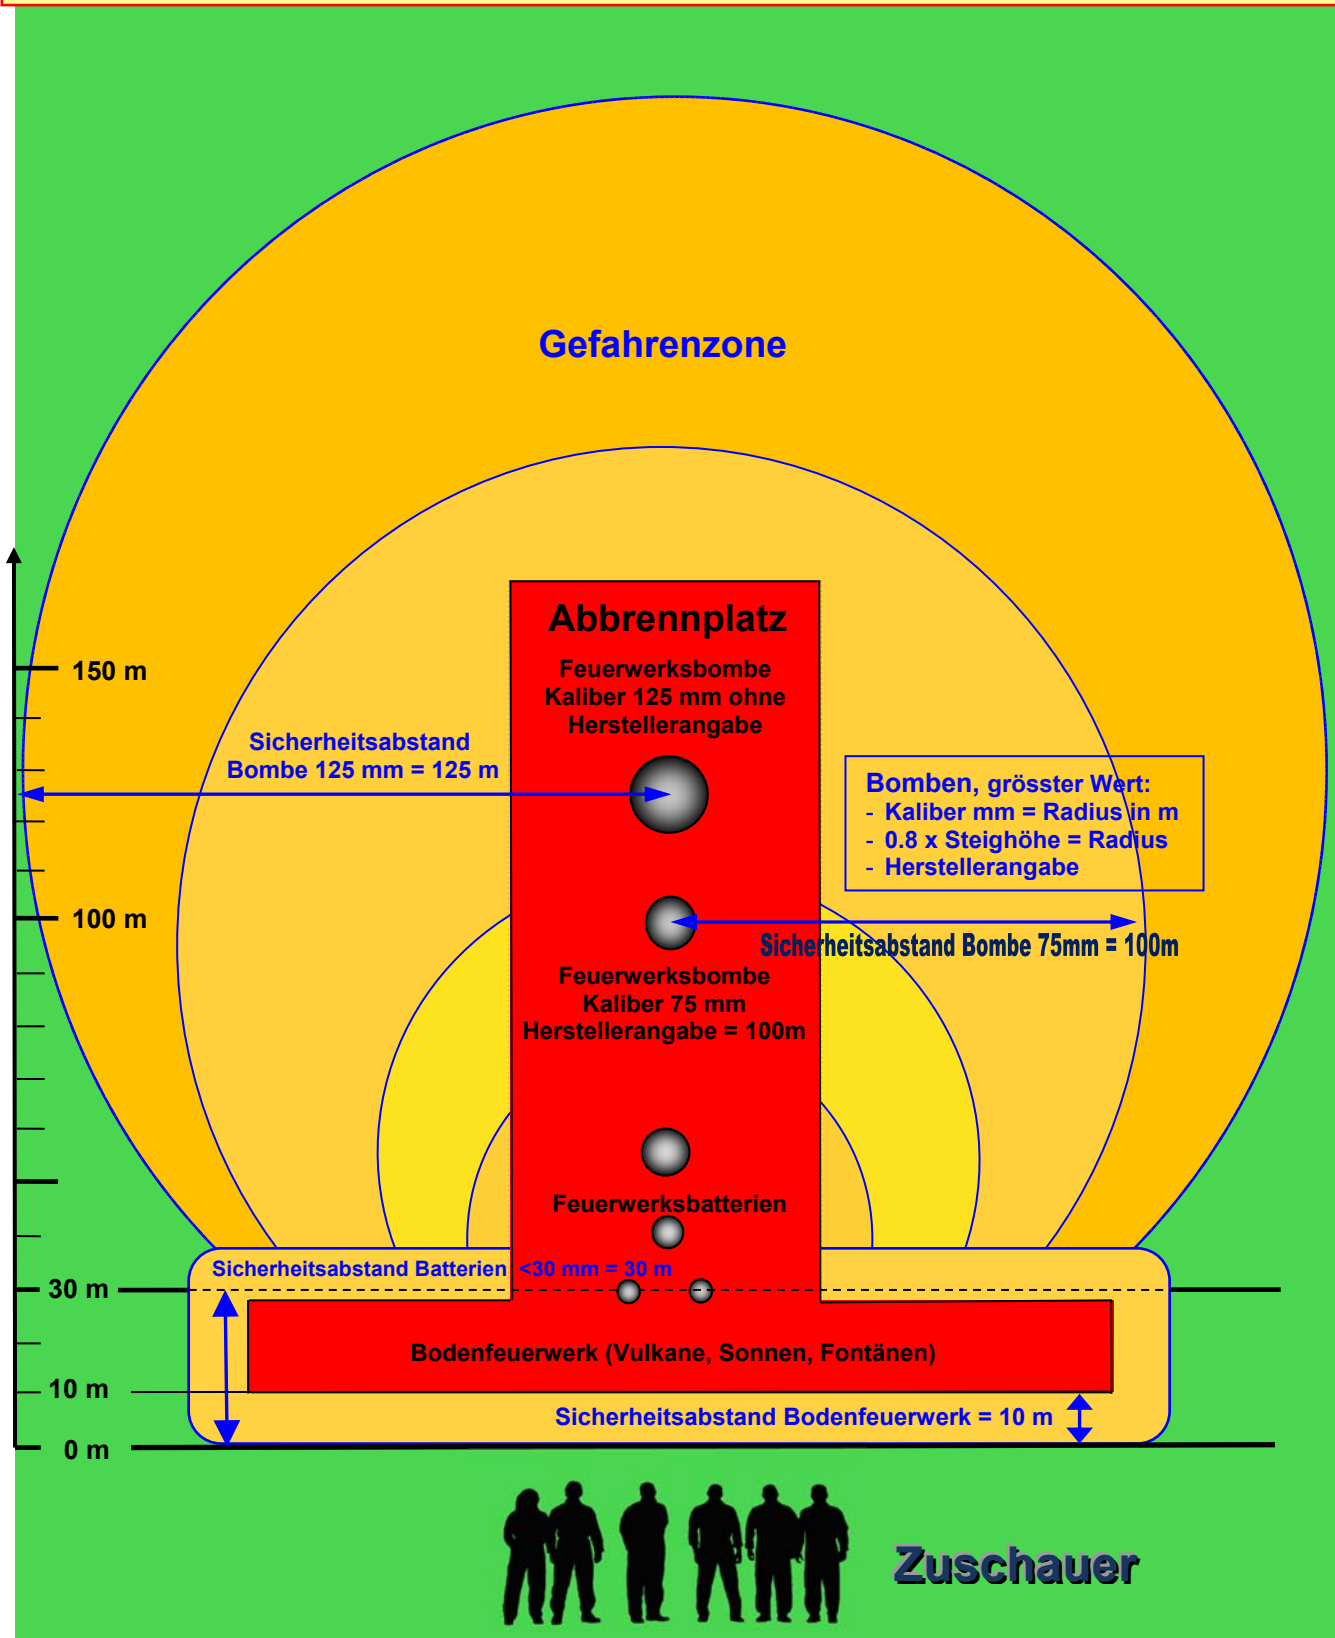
Gefahrenzone

Abbrennplatz

Feuerwerksbombe Kaliber 125 mm ohne Herstellerangabe

Sicherheitsabstand Bombe 125 mm = 125 m

150 m

Bomben, grösster Wert:
- Kaliber mm = Radius in m
- 0.8 x Steighöhe = Radius
- Herstellerangabe

100 m

Sicherheitsabstand Bombe 75mm = 100m

Feuerwerksbombe Kaliber 75 mm Herstellerangabe = 100m

Feuerwerksbatterien

Sicherheitsabstand Batterien <30 mm = 30 m

30 m

Bodenfeuerwerk (Vulkane, Sonnen, Fontänen)

10 m

Sicherheitsabstand Bodenfeuerwerk = 10 m

0 m

Zuschauer